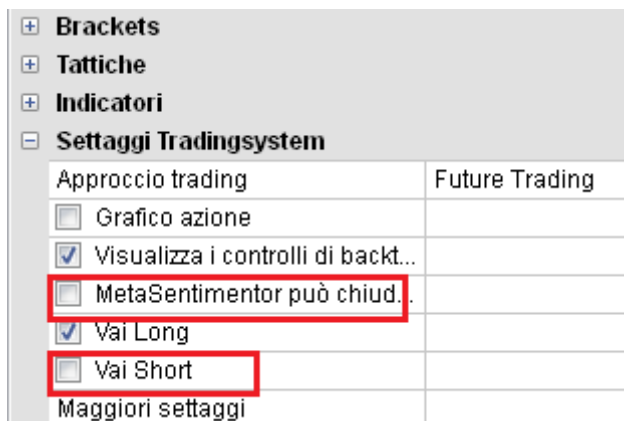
⊞ Brackets
⊞ Tattiche
⊞ Indicatori
⊟ Settaggi Tradingsystem

| Approccio trading | Future Trading |
|---|---|
| ☐ Grafico azione | |
| ☑ Visualizza i controlli di backt... | |
| ☐ MetaSentimentor può chiud... | |
| ☑ Vai Long | |
| ☐ Vai Short | |
| Maggiori settaggi | |